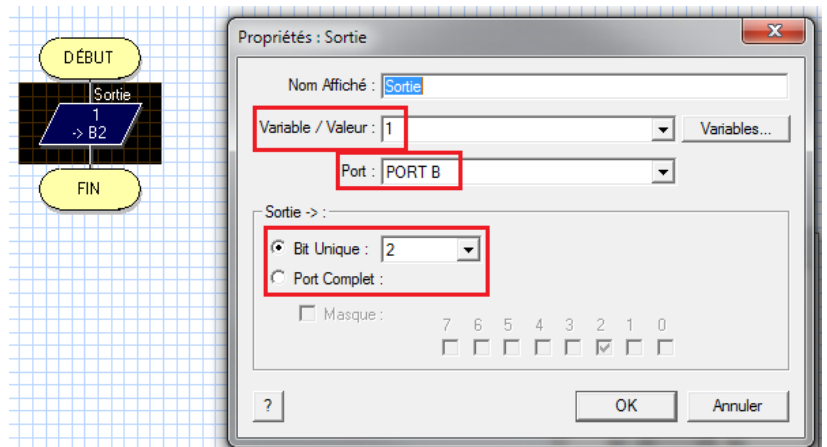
DÉBUT

Sortie
1
-> B2

FIN

Propriétés : Sortie

Nom Affiché : Sortie

Variable / Valeur : 1

Variables...

Port : PORT B

Sortie -> :

Bit Unique : 2

Port Complet :

Masque :

7 6 5 4 3 2 1 0

?

OK

Annuler